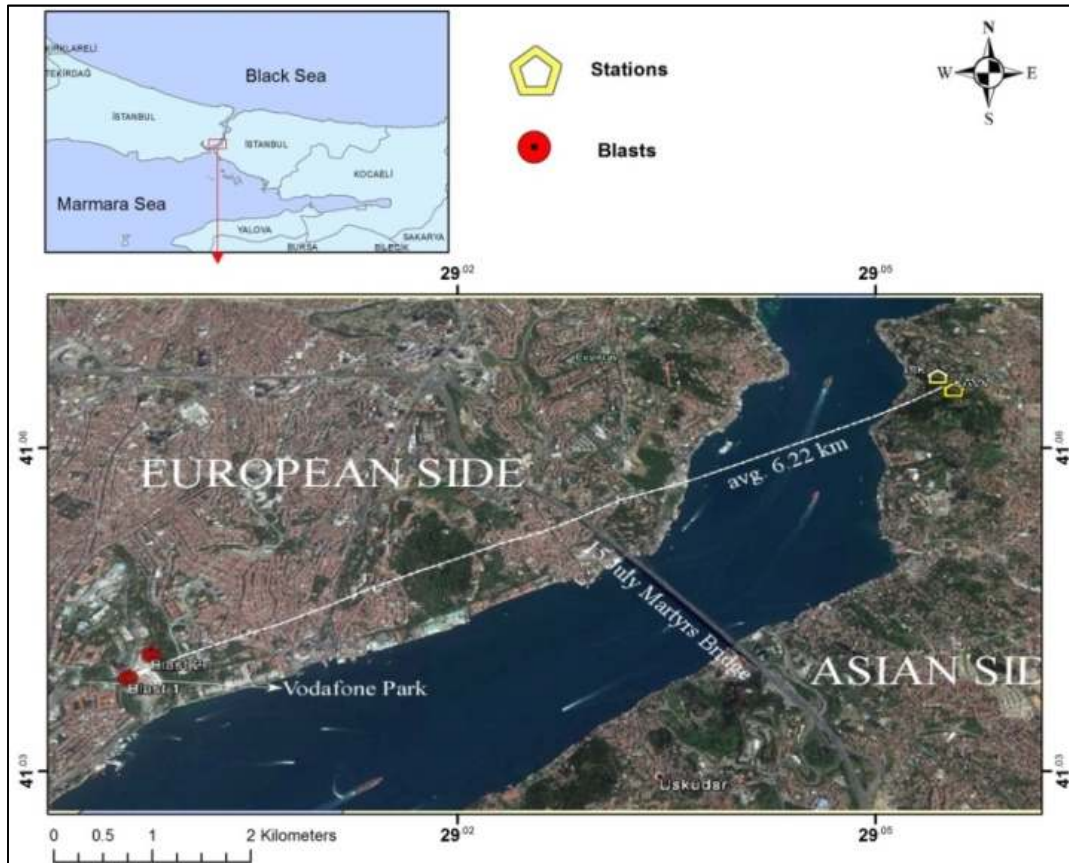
KIRKLARELİ
TEKİRDAĞ
Black Sea
İSTANBUL
İSTANBUL
KOCAELİ
Marmara Sea
YALOVA
BURSA
BİLECİK
SAKARYA

Stations

Blasts

N
W E
S

$29^{.02}$ $29^{.05}$

$41^{.06}$ $41^{.06}$

EUROPEAN SIDE

avg. 6.22 km

15 July Martyrs Bridge

Blast 2
Blast 1
Vodafone Park

ASIAN SIE

Uskudar

$41^{.03}$ $41^{.03}$

0 0.5 1 2 Kilometers

$29^{.02}$ $29^{.05}$